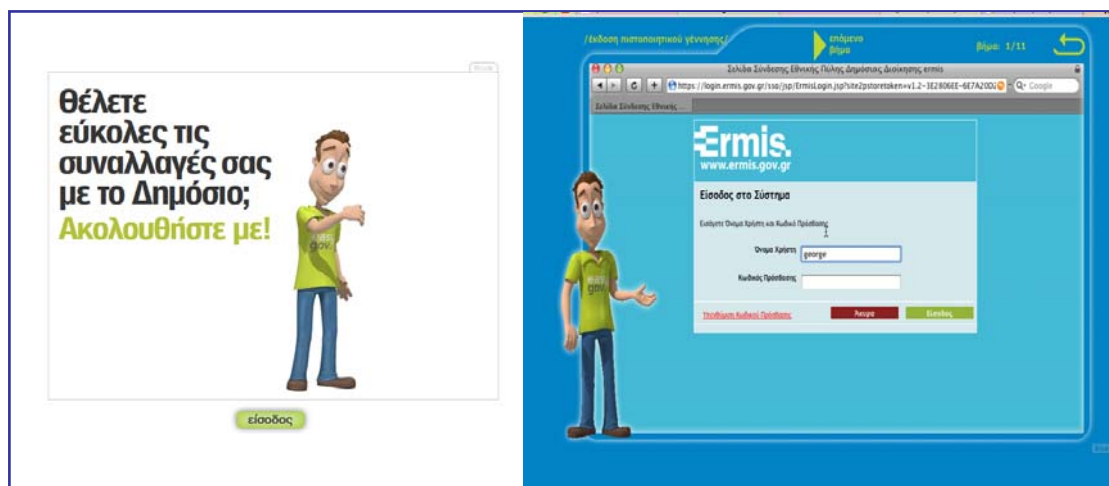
Θέλετε εύκολες τις συναλλαγές σας με το Δημόσιο;

Ακολουθήστε με!

gov.

είσοδος

/έκδοση πιστοποιητικού γέννησης/

επόμενο βήμα

βήμα: 1/11

Σελίδα Σύνδεσης Εθνικής Πύλης Δημόσιας Διοίκησης ermis

https://login.ermis.gov.gr/sso/jsp/ErmisLogin.jsp?site2pstoretoken=v1.2~3E2806EE~6E7A20D

Google

Σελίδα Σύνδεσης Εθνικής...

Ermis.

www.ermis.gov.gr

Είσοδος στο Σύστημα

Εισάγετε Όνομα Χρήστη και Κωδικό Πρόσβασης

Όνομα Χρήστη

george

Κωδικός Πρόσβασης

Υπενθύμιση Κωδικού Πρόσβασης

Άκυρο

Είσοδος

gov.